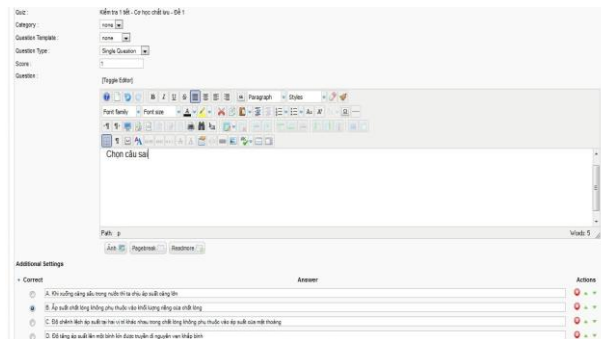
Quiz : Kiểm tra 1 tiết - Cơ học chất lưu - Đề 1

Category : none

Question Template : none

Question Type : Single Question

Score : 1

Question : [Toggle Editor]

Paragraph Styles

Font family Font size

Chọn câu sai

Path: p

Words: 5

Ảnh Pagebreak Readmore

Additional Settings

| Correct | Answer | Actions |
|---|---|---|
| | A. Khi xuống càng sâu trong nước thì ta chịu áp suất càng lớn | |
| | B. Áp suất chất lỏng không phụ thuộc vào khối lượng riêng của chất lỏng | |
| | C. Độ chênh lệch áp suất tại hai vị trí khác nhau trong chất lỏng không phụ thuộc vào áp suất của mặt thoáng | |
| | D. Độ tăng áp suất lên một bình kín được truyền đi nguyên vẹn khắp bình | |